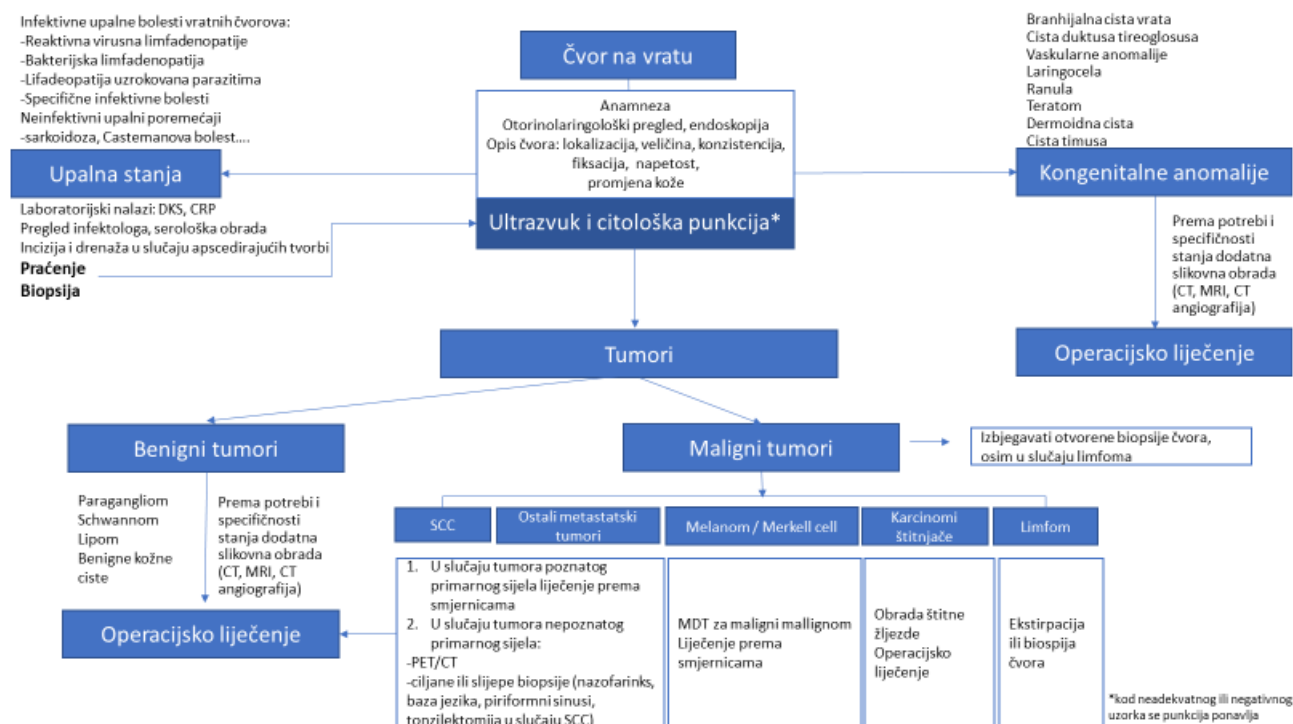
Infektivne upalne bolesti vratnih čvorova:
-Reaktivna virusna limfadenopatije
-Bakterijska limfadenopatija
-Lifadeopatija uzrokovana parazitima
-Specifične infektivne bolesti
Neinfektivni upalni poremećaji
-sarkoidoza, Castemanova bolest….

Čvor na vratu

Branhijalna cista vrata
Cista duktusa tireoglosusa
Vaskularne anomalije
Laringocela
Ranula
Teratom
Dermoidna cista
Cista timusa

Anamneza
Otorinolaringološki pregled, endoskopija
Opis čvora: lokalizacija, veličina, konzistencija, fiksacija, napetost, promjena kože

Upalna stanja

Kongenitalne anomalije

Laboratorijski nalazi: DKS, CRP
Pregled infektologa, serološka obrada
Incizija i drenaža u slučaju apscedirajućih tvorbi
Praćenje
Biopsija

Ultrazvuk i citološka punkcija*

Prema potrebi i specifičnosti stanja dodatna slikovna obrada (CT, MRI, CT angiografija)

Tumori

Operacijsko liječenje

Benigni tumori

Maligni tumori

Izbjegavati otvorene biopsije čvora, osim u slučaju limfoma

Paragangliom
Schwannom
Lipom
Benigne kožne ciste

Prema potrebi i specifičnosti stanja dodatna slikovna obrada (CT, MRI, CT angiografija)

SCC

Ostali metastatski tumori

Melanom / Merkell cell

Karcinomi štitnjače

Limfom

Operacijsko liječenje

1. U slučaju tumora poznatog primarnog sijela liječenje prema smjernicama
2. U slučaju tumora nepoznatog primarnog sijela:
-PET/CT
-ciljane ili slijepe biopsije (nazofarinks, baza jezika, piriformni sinusi, tonzilektomija u slučaju SCC)

MDT za maligni mallignom
Liječenje prema smjernicama

Obrada štitne žljezde
Operacijsko liječenje

Ekstirpacija ili biospija čvora

*kod neadekvatnog ili negativnog uzorka se punkcija ponavlja